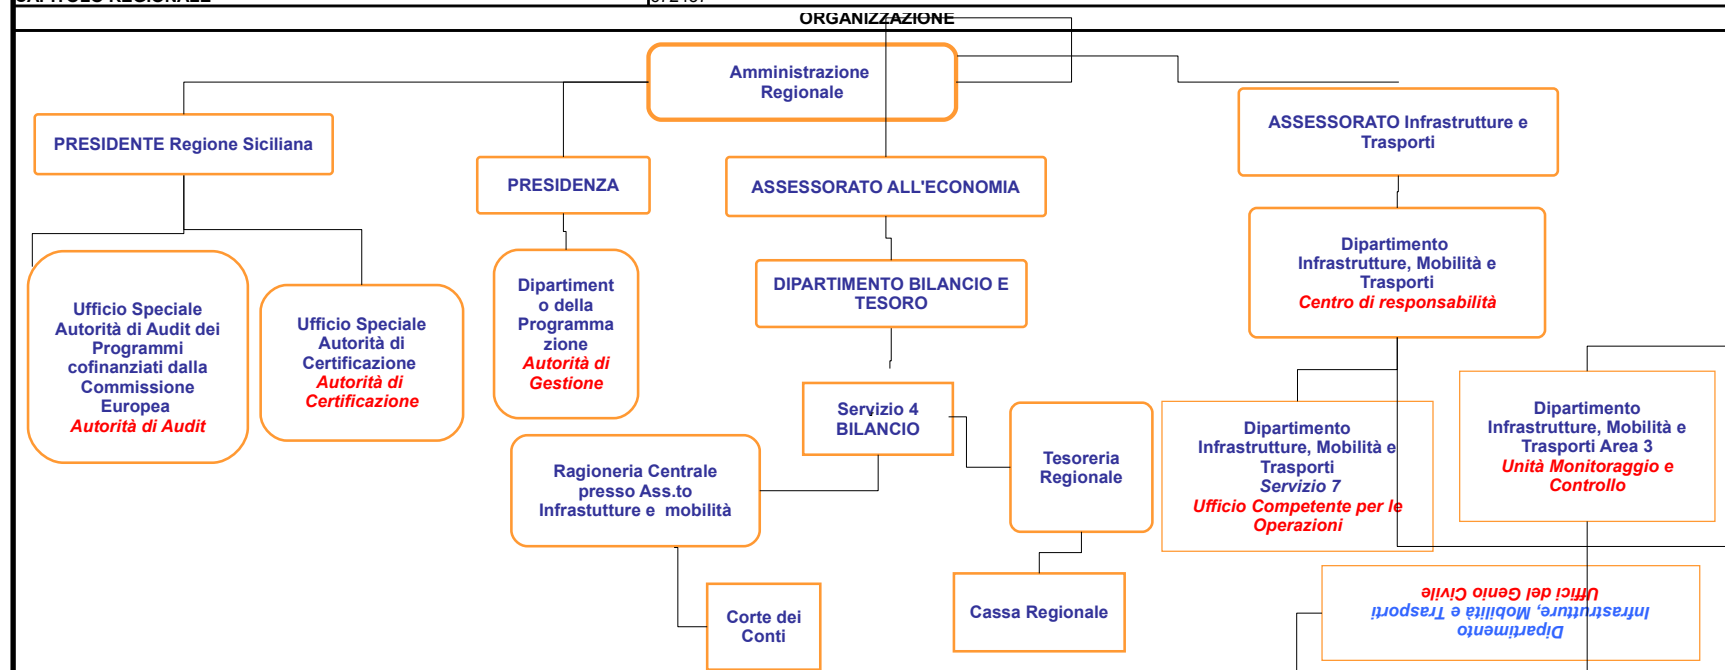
ORGANIZZAZIONE

Amministrazione Regionale

PRESIDENTE Regione Siciliana

PRESIDENZA

ASSESSORATO ALL'ECONOMIA

ASSESSORATO Infrastrutture e Trasporti

Dipartimento Infrastrutture, Mobilità e Trasporti
Centro di responsabilità

Ufficio Speciale Autorità di Audit dei Programmi cofinanziati dalla Commissione Europea
Autorità di Audit

Ufficio Speciale Autorità di Certificazione
Autorità di Certificazione

Dipartimento della Programmazione
Autorità di Gestione

DIPARTIMENTO BILANCIO E TESORO

Servizio 4 BILANCIO

Tesoreria Regionale

Dipartimento Infrastrutture, Mobilità e Trasporti
Servizio 7
Ufficio Competente per le Operazioni

Dipartimento Infrastrutture, Mobilità e Trasporti Area 3
Unità Monitoraggio e Controllo

Ragioneria Centrale presso Ass.to Infrastrutture e mobilità

Corte dei Conti

Cassa Regionale

Uffici del Genio Civile
Infrastrutture, Mobilità e Trasporti
Dipartimento